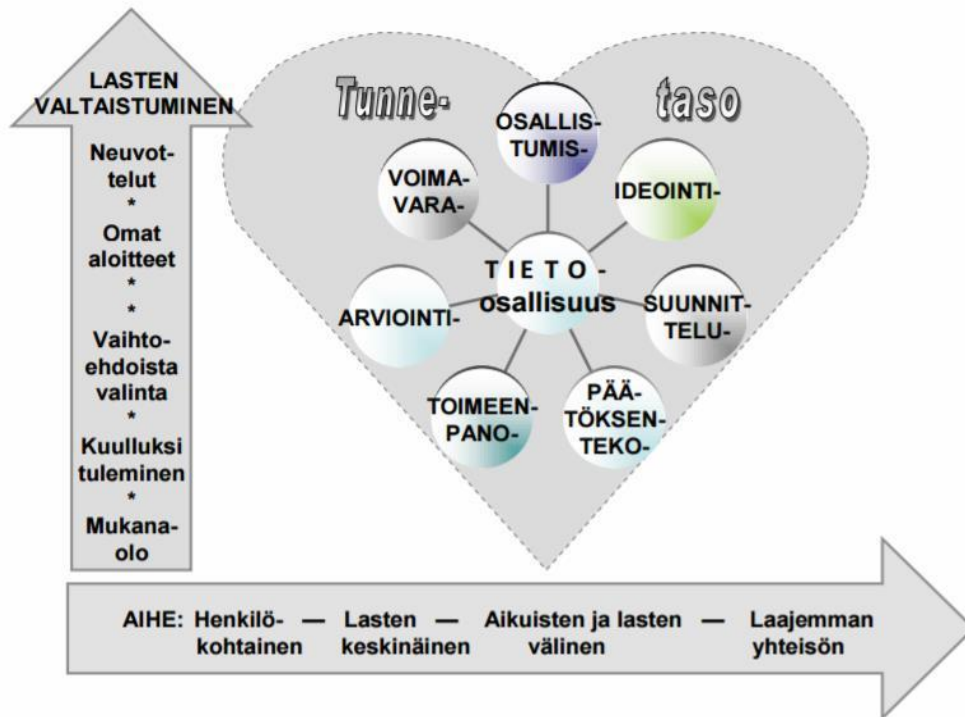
LASTEN VALTAISTUMINEN

Neuvottelut
*
Omat aloitteet
*
*
Vaihtoehdoista valinta
*
Kuulluksi tuleminen
*
Mukanaolo

Tunne- taso

OSALLISTUMIS-

VOIMAVARA-

IDEOINTI-

TIETO-osallisuus

ARVIOINTI-

SUUNNITTELU-

TOIMEENPANO-

PÄÄTÖKSENTEKO-

AIHE: Henkilökohtainen — Lasten keskinäinen — Aikuisten ja lasten välinen — Laajemman yhteisön